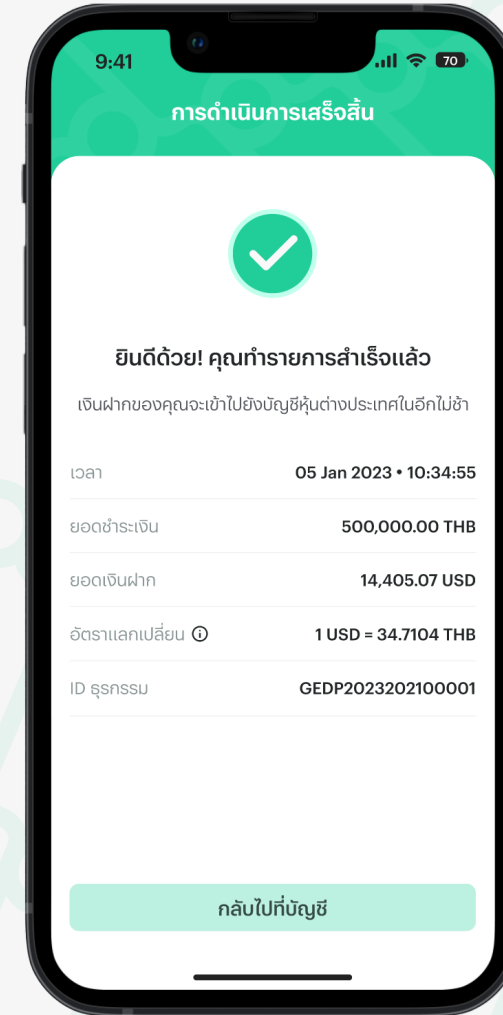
9:41

70

การดำเนินการเสร็จสิ้น

ยินดีด้วย! คุณทำรายการสำเร็จแล้ว

เงินฝากของคุณจะเข้าไปยังบัญชีหุ้นต่างประเทศในอีกไม่ช้า

| | |
|---|---|
| เวลา | 05 Jan 2023 • 10:34:55 |
| ยอดชำระเงิน | 500,000.00 THB |
| ยอดเงินฝาก | 14,405.07 USD |
| อัตราแลกเปลี่ยน | 1 USD = 34.7104 THB |
| ID ธุรกรรม | GEDP2023202100001 |

กลับไปที่บัญชี